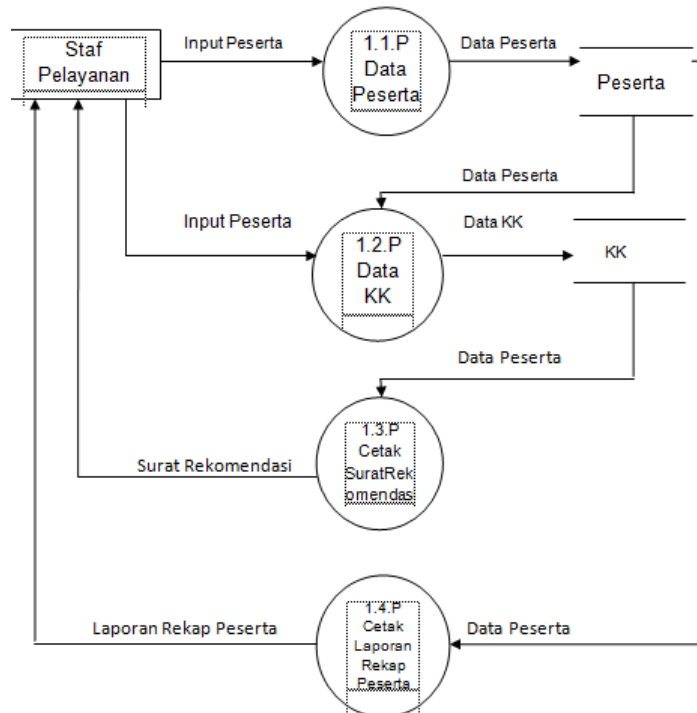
Staf Pelayanan

Input Peserta

1.1.P Data Peserta

Data Peserta

Peserta

Data Peserta

Input Peserta

1.2.P Data KK

Data KK

KK

Data Peserta

1.3.P Cetak SuratRekomendas

Surat Rekomendasi

1.4.P Cetak Laporan Rekap Peserta

Laporan Rekap Peserta

Data Peserta